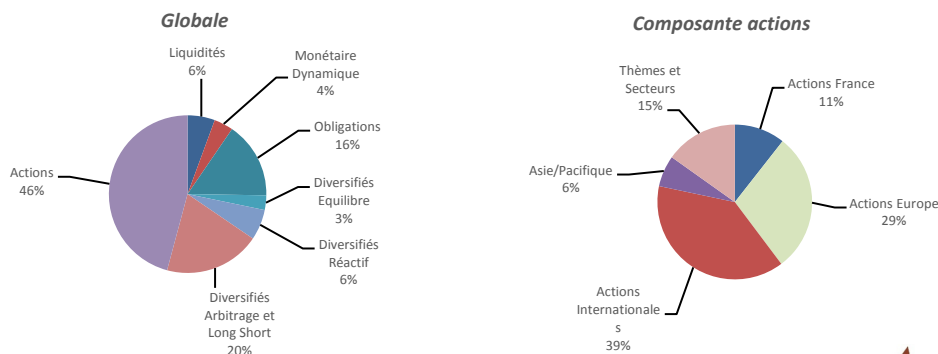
Globale

Liquidités
6%

Monétaire
Dynamique
4%

Obligations
16%

Diversifiés
Equilibre
3%

Diversifiés
Réactif
6%

Diversifiés
Arbitrage et
Long Short
20%

Actions
46%

Composante actions

Thèmes et
Secteurs
15%

Actions France
11%

Asie/Pacifique
6%

Actions Europe
29%

Actions
Internationale
s
39%